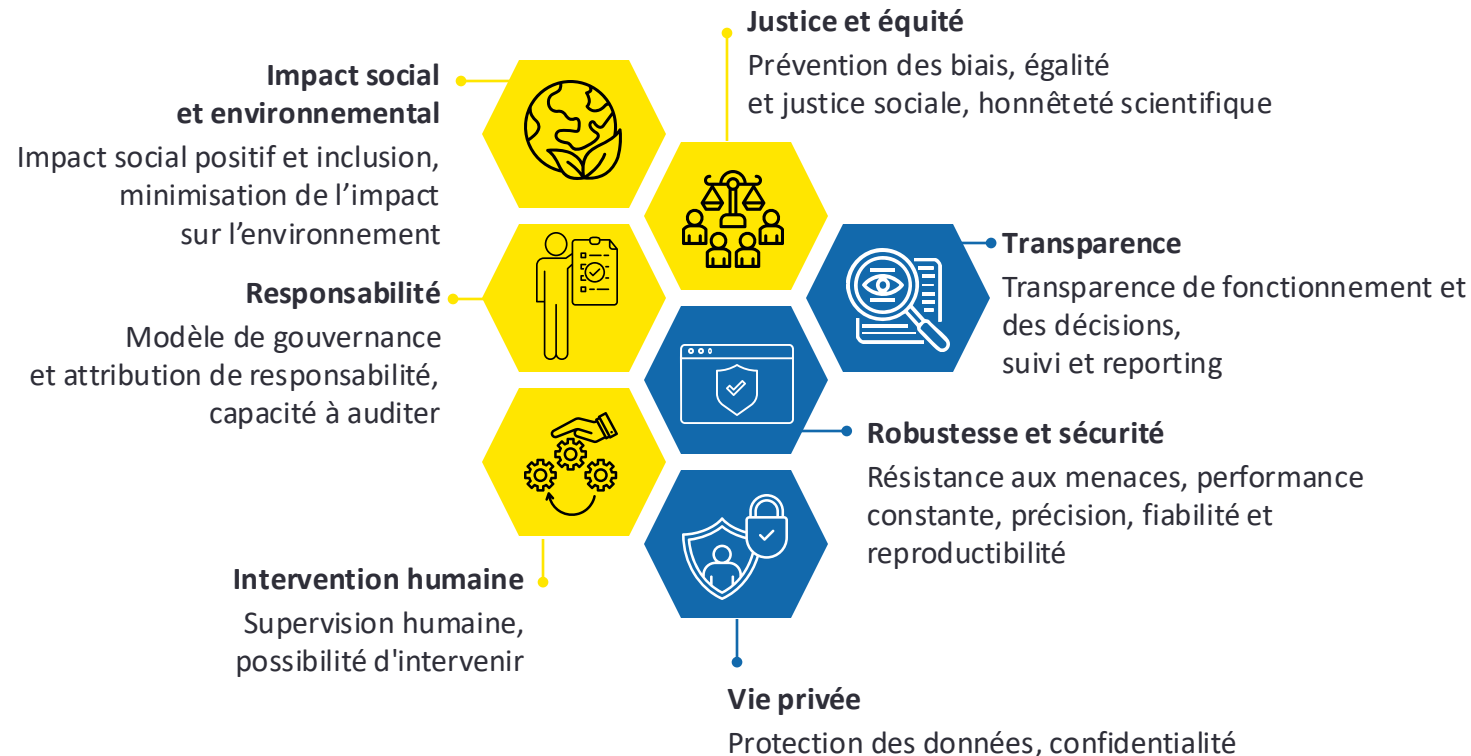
Justice et équité

Prévention des biais, égalité et justice sociale, honnêteté scientifique

Impact social et environnemental

Impact social positif et inclusion, minimisation de l'impact sur l'environnement

Transparence

Transparence de fonctionnement et des décisions, suivi et reporting

Responsabilité

Modèle de gouvernance et attribution de responsabilité, capacité à auditer

Robustesse et sécurité

Résistance aux menaces, performance constante, précision, fiabilité et reproductibilité

Intervention humaine

Supervision humaine, possibilité d'intervenir

Vie privée

Protection des données, confidentialité